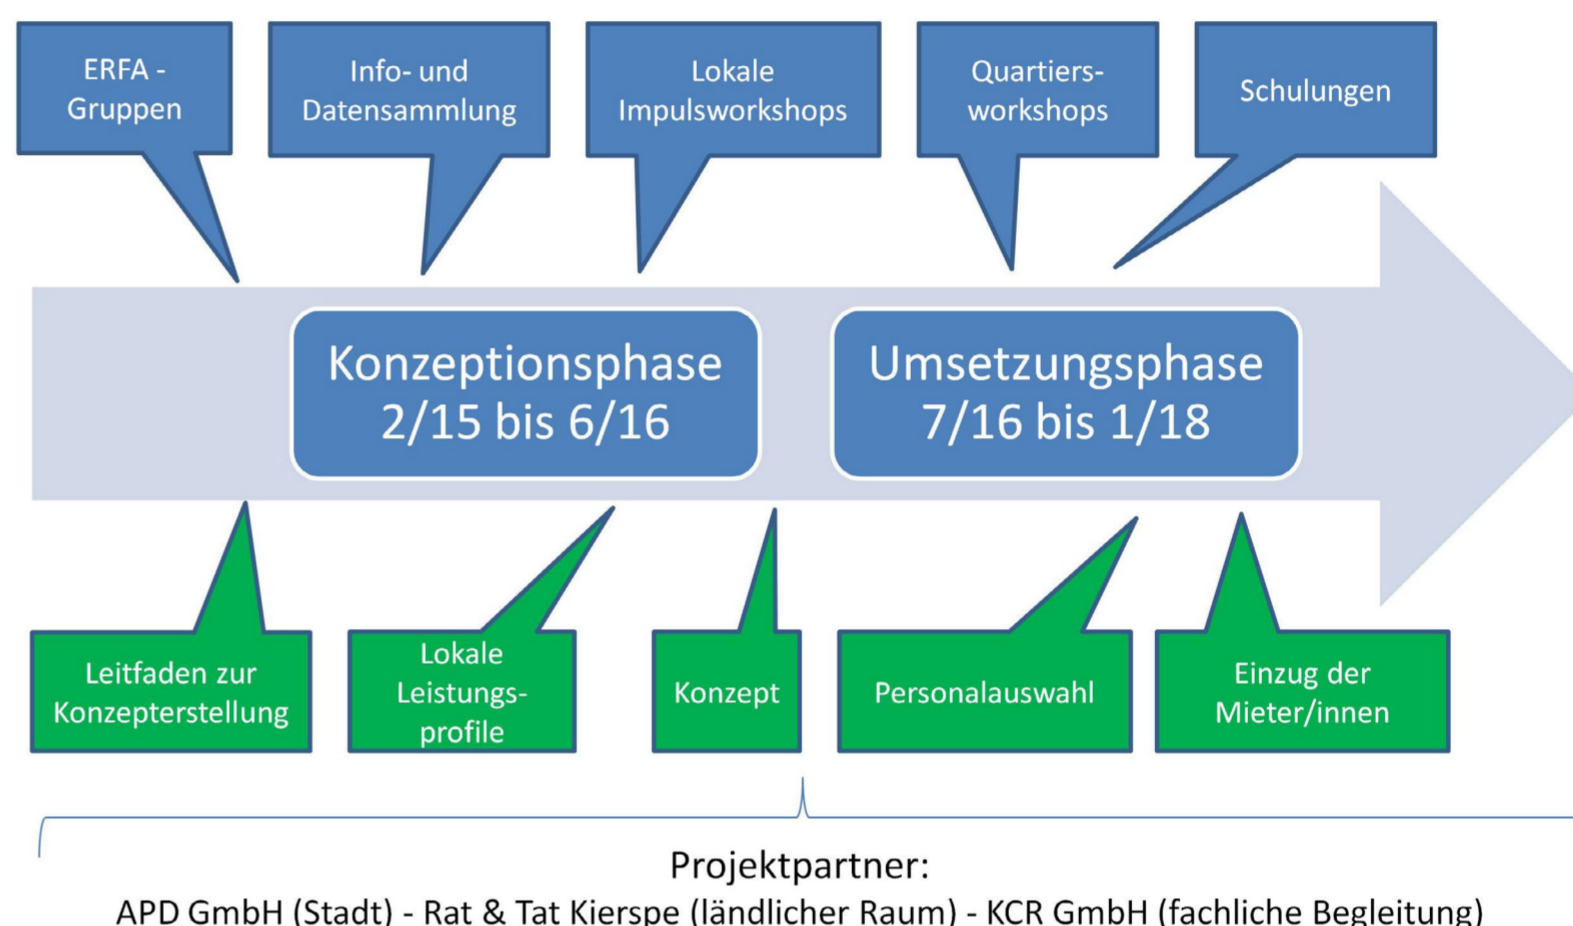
ERFA - Gruppen

Info- und Datensammlung

Lokale Impulsworkshops

Quartiers-workshops

Schulungen

Konzeptionsphase 2/15 bis 6/16

Umsetzungsphase 7/16 bis 1/18

Leitfaden zur Konzepterstellung

Lokale Leistungs-profile

Konzept

Personalauswahl

Einzug der Mieter/innen

Projektpartner:
APD GmbH (Stadt) - Rat & Tat Kierspe (ländlicher Raum) - KCR GmbH (fachliche Begleitung)